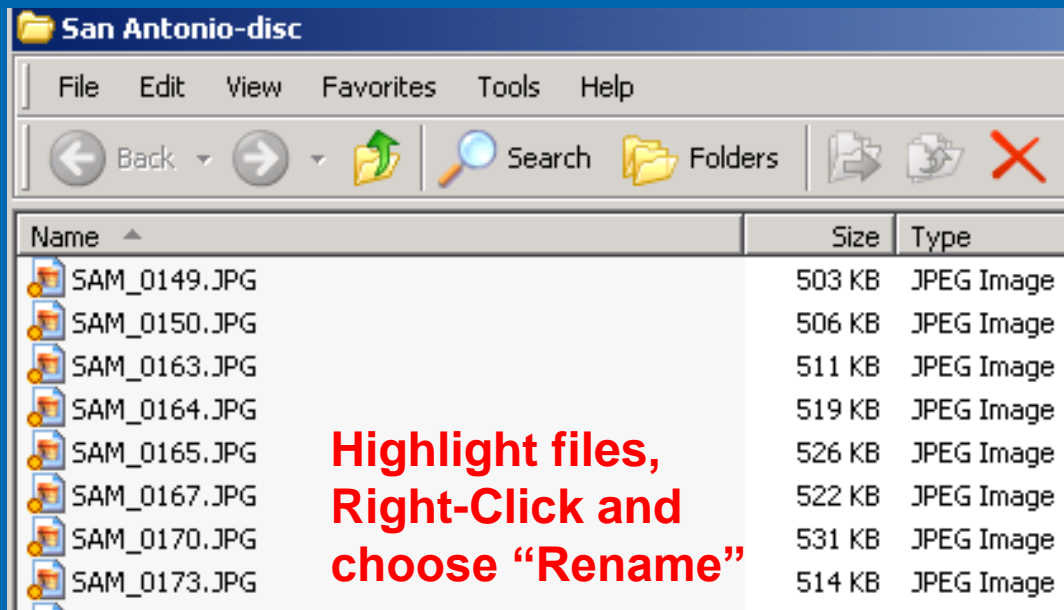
San Antonio-disc

File Edit View Favorites Tools Help

Back Search Folders

| Name | Size | Type |
|---|---|---|
| SAM_0149.JPG | 503 KB | JPEG Image |
| SAM_0150.JPG | 506 KB | JPEG Image |
| SAM_0163.JPG | 511 KB | JPEG Image |
| SAM_0164.JPG | 519 KB | JPEG Image |
| SAM_0165.JPG | 526 KB | JPEG Image |
| SAM_0167.JPG | 522 KB | JPEG Image |
| SAM_0170.JPG | 531 KB | JPEG Image |
| SAM_0173.JPG | 514 KB | JPEG Image |

Highlight files, Right-Click and choose “Rename”